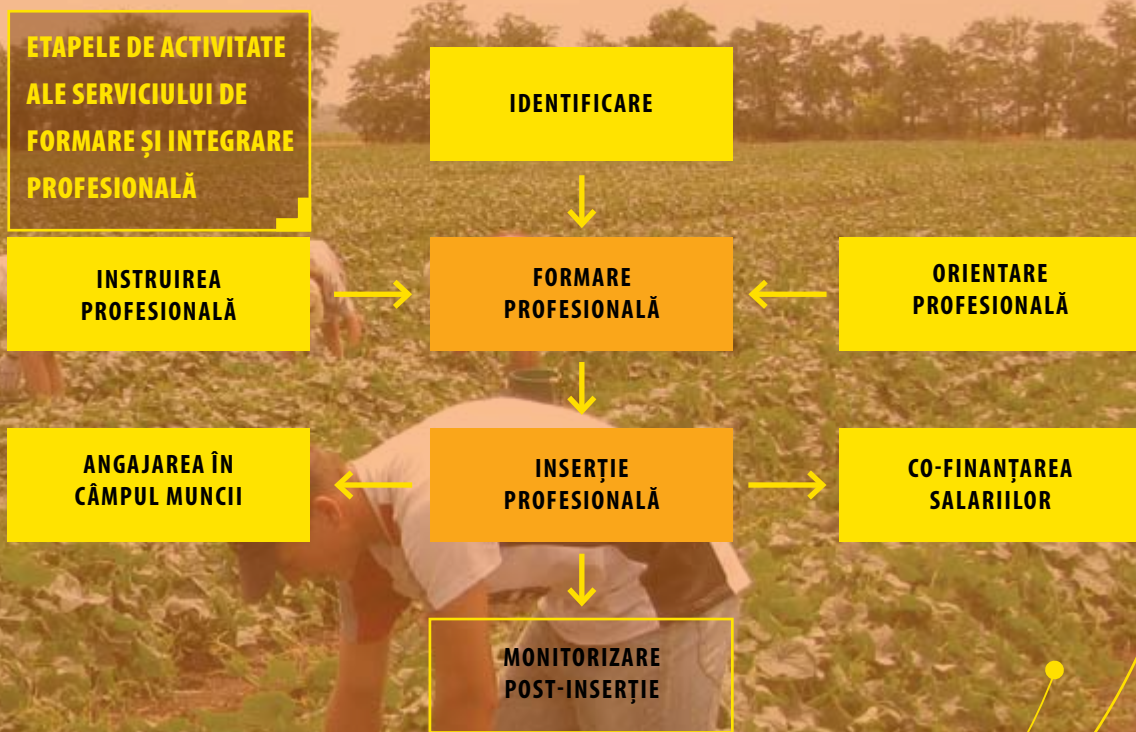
ETAPELE DE ACTIVITATE ALE SERVICIULUI DE FORMARE ȘI INTEGRARE PROFESIONALĂ

IDENTIFICARE

INSTRUIREA PROFESIONALĂ

FORMARE PROFESIONALĂ

ORIENTARE PROFESIONALĂ

ANGAJAREA ÎN CÂMPUL MUNCII

INSERȚIE PROFESIONALĂ

CO-FINANȚAREA SALARIILOR

MONITORIZARE POST-INSERȚIE